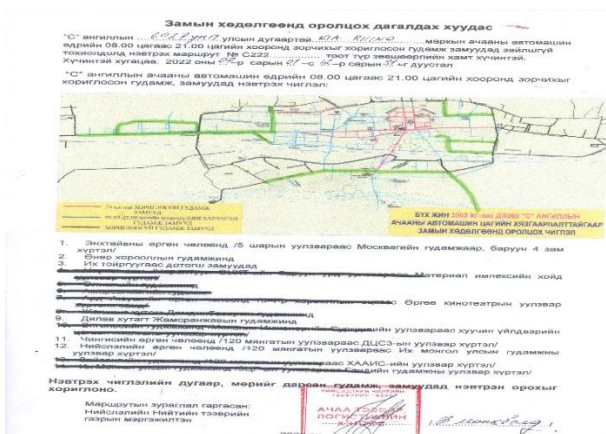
Замын хөдөлгөөнд оролцох дагалдах хуудас

"С" ангиллын ........ улсын дугаартай ........ маркын ачааны автомашин өдрийн 08.00 цагаас 21.00 цагийн хооронд зорчихыг хориглосон гудамж замуудад зөвшөөрөгдсөн тээврийн маршрут № С222 .......... тоот түр зөвшөөрлийн хамт хүчинтэй.
Хүчинтэй хугацаа: 2022 оны 05-р сарын 01-с 06-р сарын 31-н дуустал

"С" ангиллын ачааны автомашин өдрийн 08.00 цагаас 21.00 цагийн хооронд зорчихыг хориглосон гудамж, замуудад нэвтрэх чиглэл:

БҮХ ЖИН 3860 КГ-аас ДЭЭШ "С" АНГИЛЛЫН АЧААНЫ АВТОМАШИНЫ ЦАГИЙН ХЯЗГААРЛАЛТТАЙГААР ЗАМЫН ХӨДӨЛГӨӨНД ОРОЛЦОХ ЧИГЛЭЛ

1. Энхтайвны өргөн чөлөөнд /5 шарын уулзвараас Москвагийн гудамжаар, баруун 4 зам хүртэл/
2. Өнөр хорооллын гудамжинд
3. Их тойруугаас дотогш замуудад
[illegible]
9. Дилав хутагт Жамсранжавын гудамжинд
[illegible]
11. Чингисийн өргөн чөлөөнд /120 мянгатын уулзвараас ДЦСЗ-ын уулзвар хүртэл/
12. Нийслэлийн өргөн чөлөөнд /120 мянгатын уулзвараас Их монгол улсын гудамжны уулзвар хүртэл/
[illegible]

Нэвтрэх чиглэлийн дугаар, мөрийг дагаж гудамж, замуудад нэвтрэх орохыг хориглоно.

Маршрутын зураглал гаргасан:
Нийслэлийн Нийтийн тээврийн газрын мэргэжилтэн

АЧАА ТЭЭВЭР ЛОГИСТИКИЙН ХЭЛТЭС